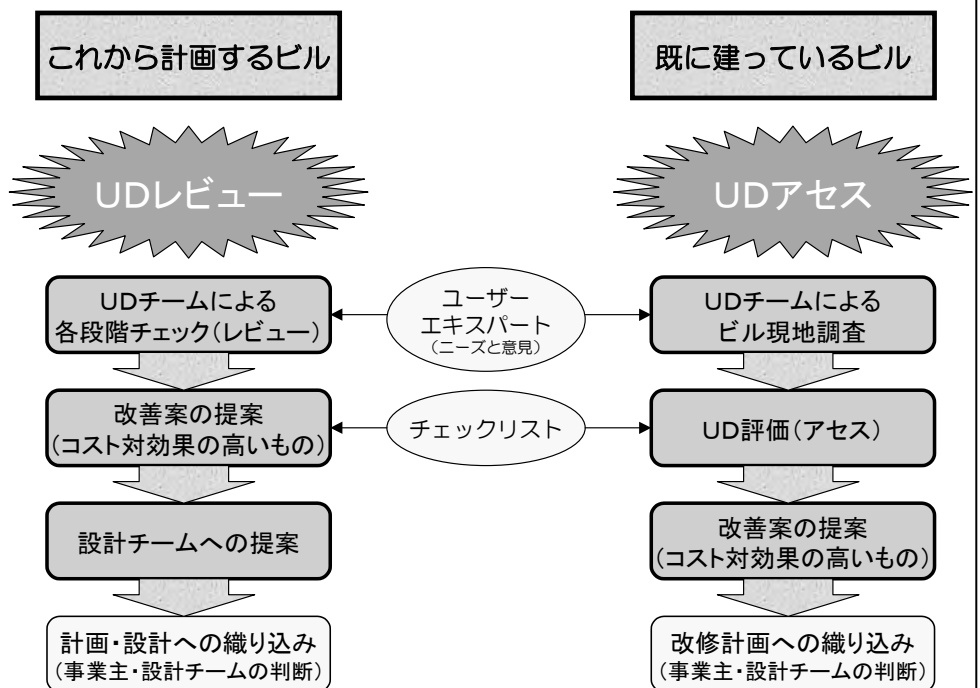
これから計画するビル

既に建っているビル

UDレビュー

UDアセス

UDチームによる
各段階チェック（レビュー）

ユーザー
エキスパート
（ニーズと意見）

UDチームによる
ビル現地調査

改善案の提案
（コスト対効果の高いもの）

チェックリスト

UD評価（アセス）

設計チームへの提案

改善案の提案
（コスト対効果の高いもの）

計画・設計への織り込み
（事業主・設計チームの判断）

改修計画への織り込み
（事業主・設計チームの判断）